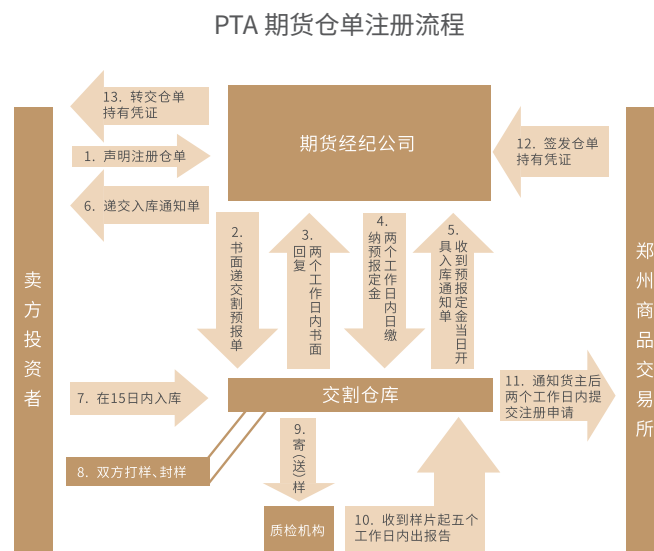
PTA 期货仓单注册流程

卖方投资者

13. 转交仓单持有凭证

1. 声明注册仓单

6. 递交入库通知单

期货经纪公司

12. 签发仓单持有凭证

郑州商品交易所

2. 书面递交割预报单

3. 两个工作日内书面回复

4. 两个工作日内日缴纳预报定金

5. 收到预报定金当日开具入库通知单

7. 在15日内入库

交割仓库

11. 通知货主后两个工作日内提交注册申请

8. 双方打样、封样

9. 寄(送)样

质检机构

10. 收到样片起五个工作日内出报告